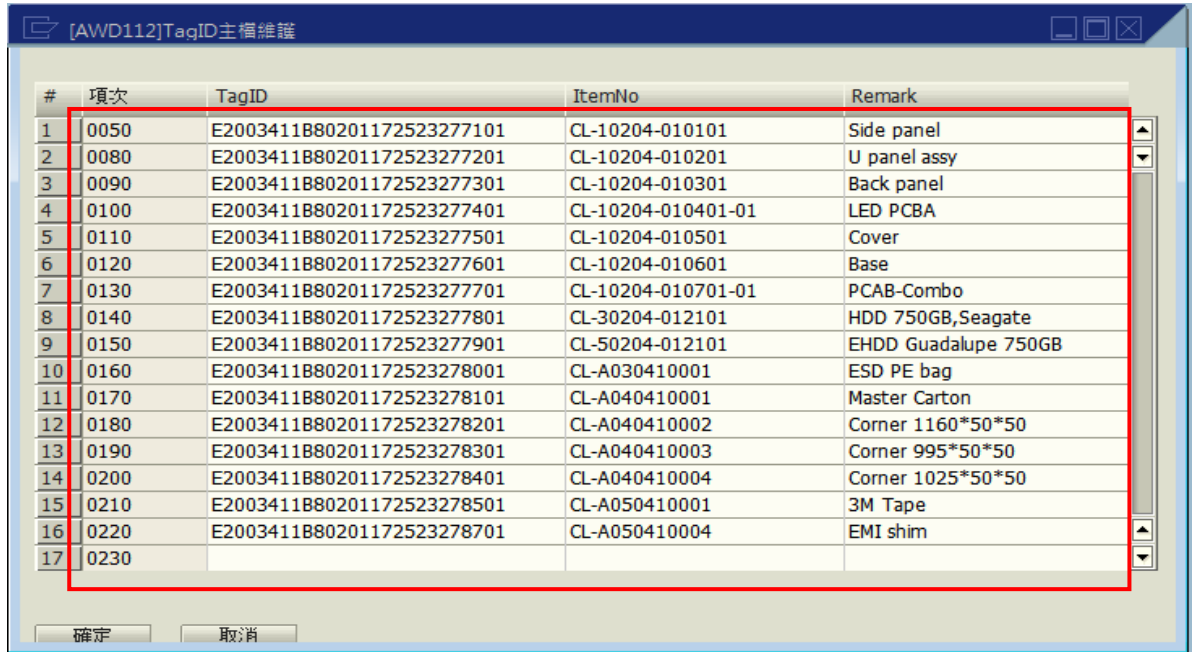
[AWD112]TagID主檔維護

| # | 項次 | TagID | ItemNo | Remark |
|---|---|---|---|---|
| 1 | 0050 | E2003411B80201172523277101 | CL-10204-010101 | Side panel |
| 2 | 0080 | E2003411B80201172523277201 | CL-10204-010201 | U panel assy |
| 3 | 0090 | E2003411B80201172523277301 | CL-10204-010301 | Back panel |
| 4 | 0100 | E2003411B80201172523277401 | CL-10204-010401-01 | LED PCBA |
| 5 | 0110 | E2003411B80201172523277501 | CL-10204-010501 | Cover |
| 6 | 0120 | E2003411B80201172523277601 | CL-10204-010601 | Base |
| 7 | 0130 | E2003411B80201172523277701 | CL-10204-010701-01 | PCAB-Combo |
| 8 | 0140 | E2003411B80201172523277801 | CL-30204-012101 | HDD 750GB,Seagate |
| 9 | 0150 | E2003411B80201172523277901 | CL-50204-012101 | EHDD Guadalupe 750GB |
| 10 | 0160 | E2003411B80201172523278001 | CL-A030410001 | ESD PE bag |
| 11 | 0170 | E2003411B80201172523278101 | CL-A040410001 | Master Carton |
| 12 | 0180 | E2003411B80201172523278201 | CL-A040410002 | Corner 1160*50*50 |
| 13 | 0190 | E2003411B80201172523278301 | CL-A040410003 | Corner 995*50*50 |
| 14 | 0200 | E2003411B80201172523278401 | CL-A040410004 | Corner 1025*50*50 |
| 15 | 0210 | E2003411B80201172523278501 | CL-A050410001 | 3M Tape |
| 16 | 0220 | E2003411B80201172523278701 | CL-A050410004 | EMI shim |
| 17 | 0230 | | | |

確定 取消